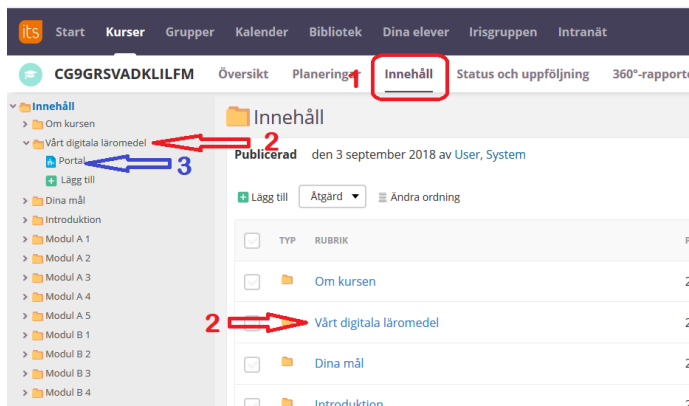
its Start Kurser Grupper Kalender Bibliotek Dina elever Irisgruppen Intranät

CG9GRSVADKLILFM Översikt Planering 1 Innehåll Status och uppföljning 360°-rapporte

Innehåll
Om kursen
Vårt digitala läromedel 2
Portal 3
Lägg till
Dina mål
Introduktion
Modul A 1
Modul A 2
Modul A 3
Modul A 4
Modul A 5
Modul B 1
Modul B 2
Modul B 3
Modul B 4

Innehåll

Publicerad den 3 september 2018 av User, System

Lägg till Åtgärd Ändra ordning

| | TYP | RUBRIK | P |
|---|---|---|---|
| | | Om kursen | 2 |
| | | Vårt digitala läromedel | 2 |
| | | Dina mål | 2 |
| | | Introduktion | 2 |

2